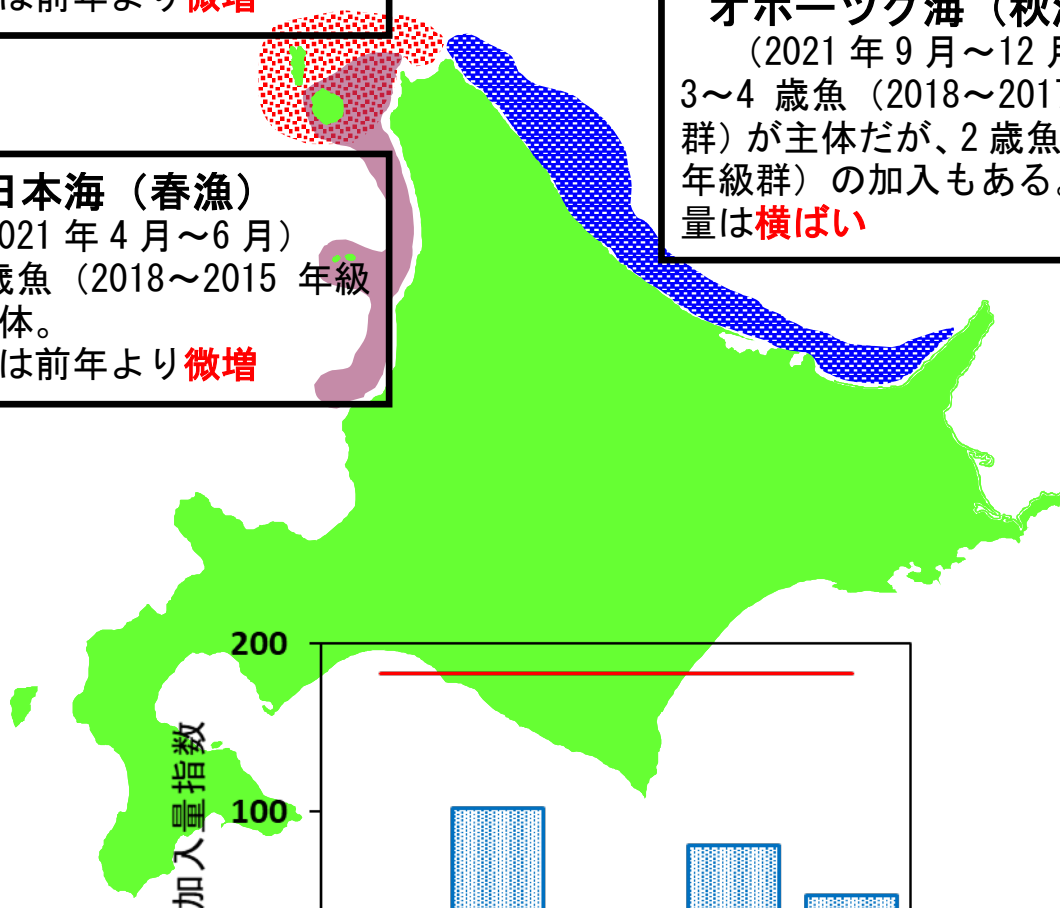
は前年より微増

オホーツク海（秋
（2021 年 9 月～12 月
3～4 歳魚（2018～2017
群）が主体だが、2 歳魚
年級群）の加入もある
量は横ばい

日本海（春漁）
021 年 4 月～6 月）
歳魚（2018～2015 年級
体。
は前年より微増

200
100
加入量指数